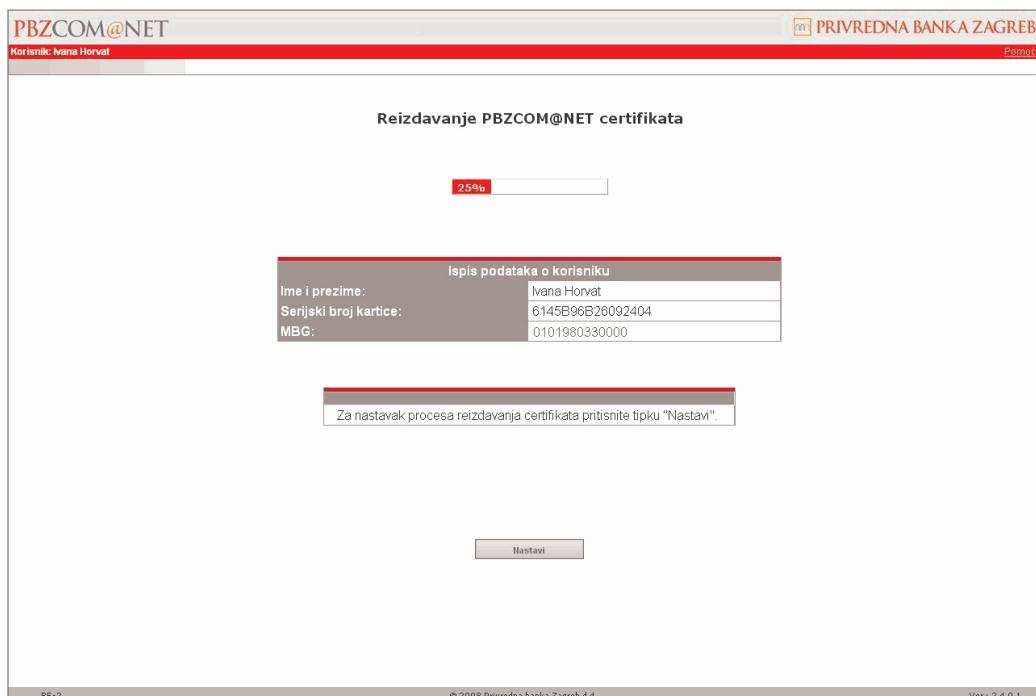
PBZCOM@NET

PRIVREDNA BANKA ZAGREB

Korisnik: Ivana Horvat

Pomoć

Reizdavanje PBZCOM@NET certifikata

25%

| Ispis podataka o korisniku | |
|---|---|
| Ime i prezime: | Ivana Horvat |
| Serijski broj kartice: | 6145B96B26092404 |
| MBG: | 0101980330000 |

Za nastavak procesa reizdavanja certifikata pritisnite tipku "Nastavi".

Nastavi

PEc2

© 2008 Privredna banka Zagreb d.d.

Ver.: 2.4.0.1